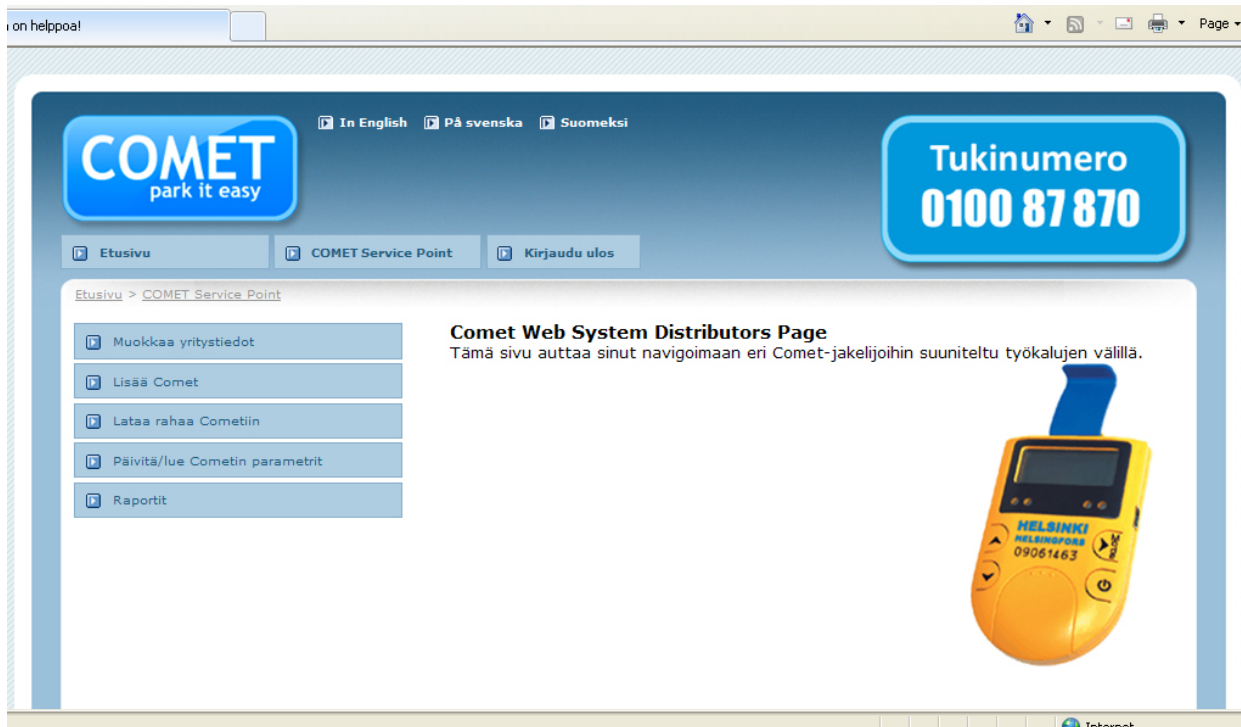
on helppoa!

Page

COMET
park it easy

In English På svenska Suomeksi

Tukinumero
0100 87 870

Etusivu COMET Service Point Kirjaudu ulos

Etusivu > COMET Service Point

Muokkaa yritystiedot
Lisää Comet
Lataa rahaa Cometiin
Päivitä/lue Cometin parametrit
Raportit

Comet Web System Distributors Page
Tämä sivu auttaa sinut navigoimaan eri Comet-jakelijoihin suunniteltu työkalujen välillä.

HELSINKI
HELSINGFORS
09061463

Internet